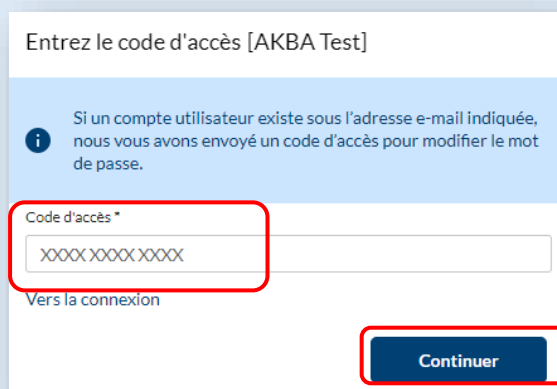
Entrez le code d'accès [AKBA Test]

Si un compte utilisateur existe sous l'adresse e-mail indiquée, nous vous avons envoyé un code d'accès pour modifier le mot de passe.

Code d'accès *

XXXX XXXX XXXX

Vers la connexion

Continuer